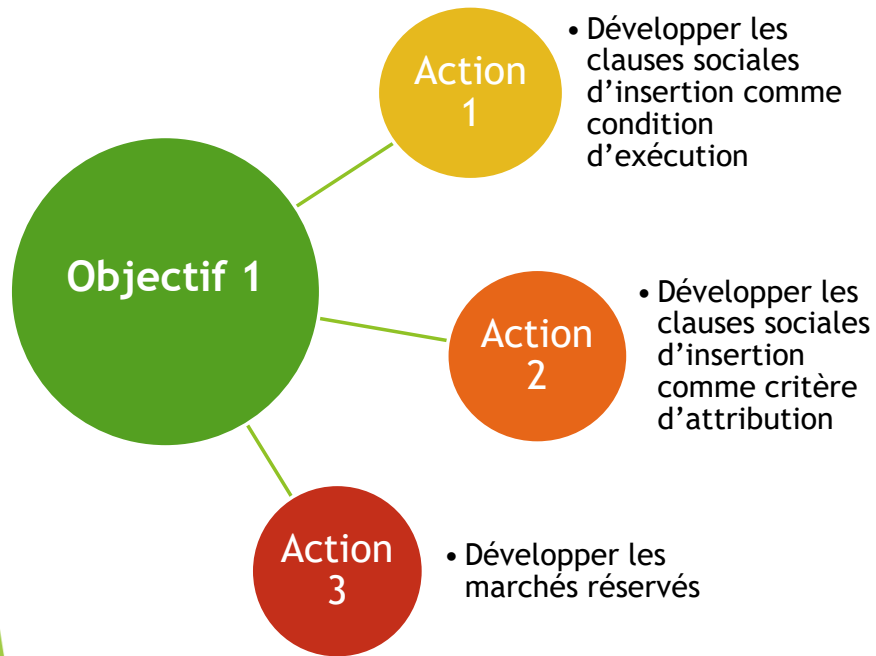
Objectif 1

Action 1

• Développer les clauses sociales d’insertion comme condition d’exécution

Action 2

• Développer les clauses sociales d’insertion comme critère d’attribution

Action 3

• Développer les marchés réservés